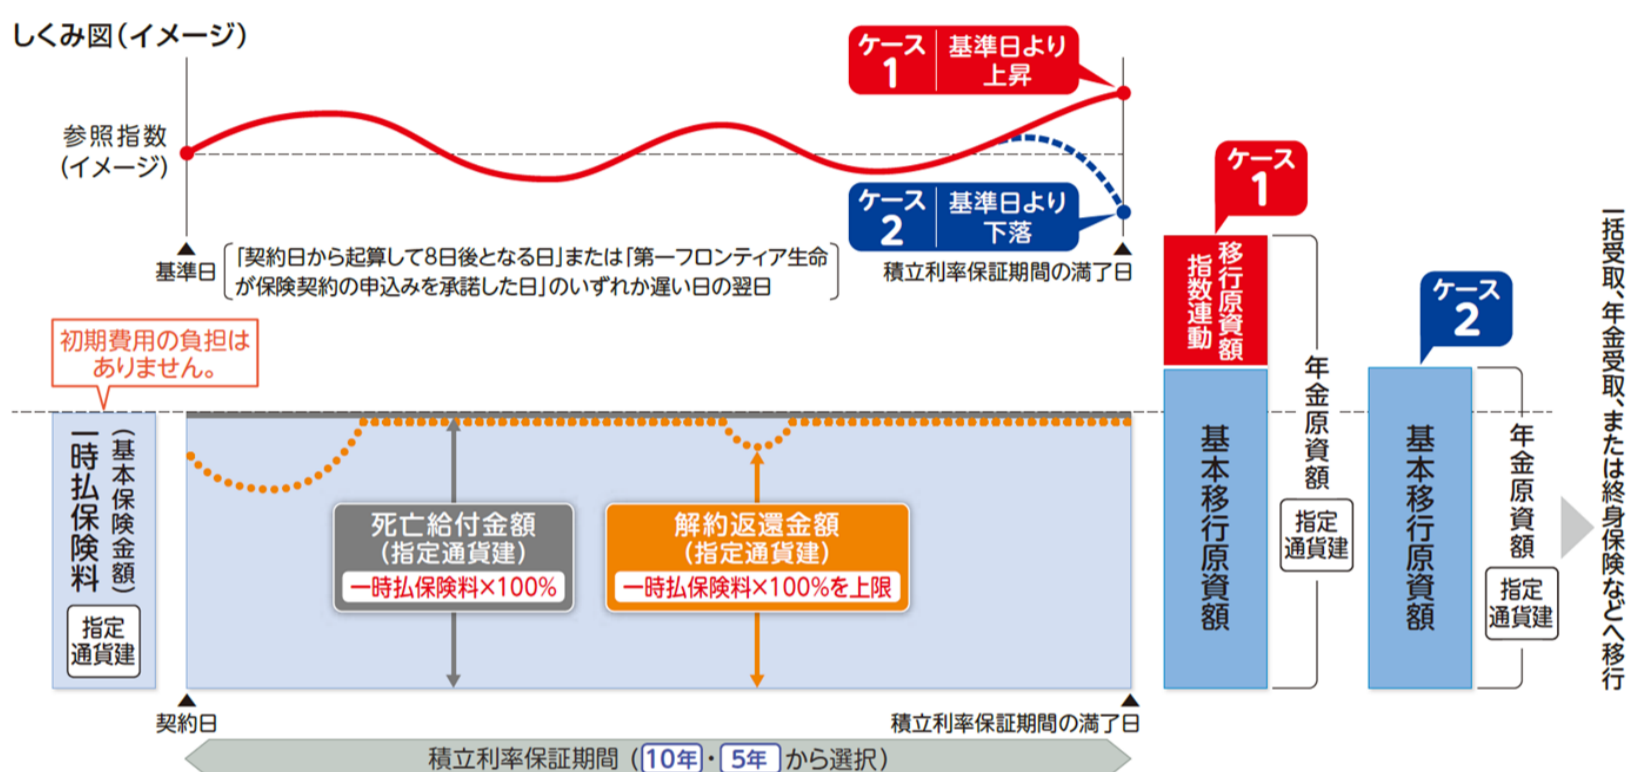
しくみ図(イメージ)

ケース1 基準日より上昇

参照指数(イメージ)

ケース2 基準日より下落

基準日 「契約日から起算して8日後となる日」または「第一フロンティア生命が保険契約の申込みを承諾した日」のいずれか遅い日の翌日

積立利率保証期間の満了日

ケース1

指数連動移行原資額

ケース2

初期費用の負担はありません。

一時払保険料(基本保険金額)

指定通貨建

死亡給付金額(指定通貨建)
一時払保険料×100%

解約返還金額(指定通貨建)
一時払保険料×100%を上限

基本移行原資額

年金原資額

指定通貨建

基本移行原資額

年金原資額

指定通貨建

一括受取、年金受取、または終身保険などへ移行

契約日

積立利率保証期間の満了日

積立利率保証期間(10年・5年から選択)